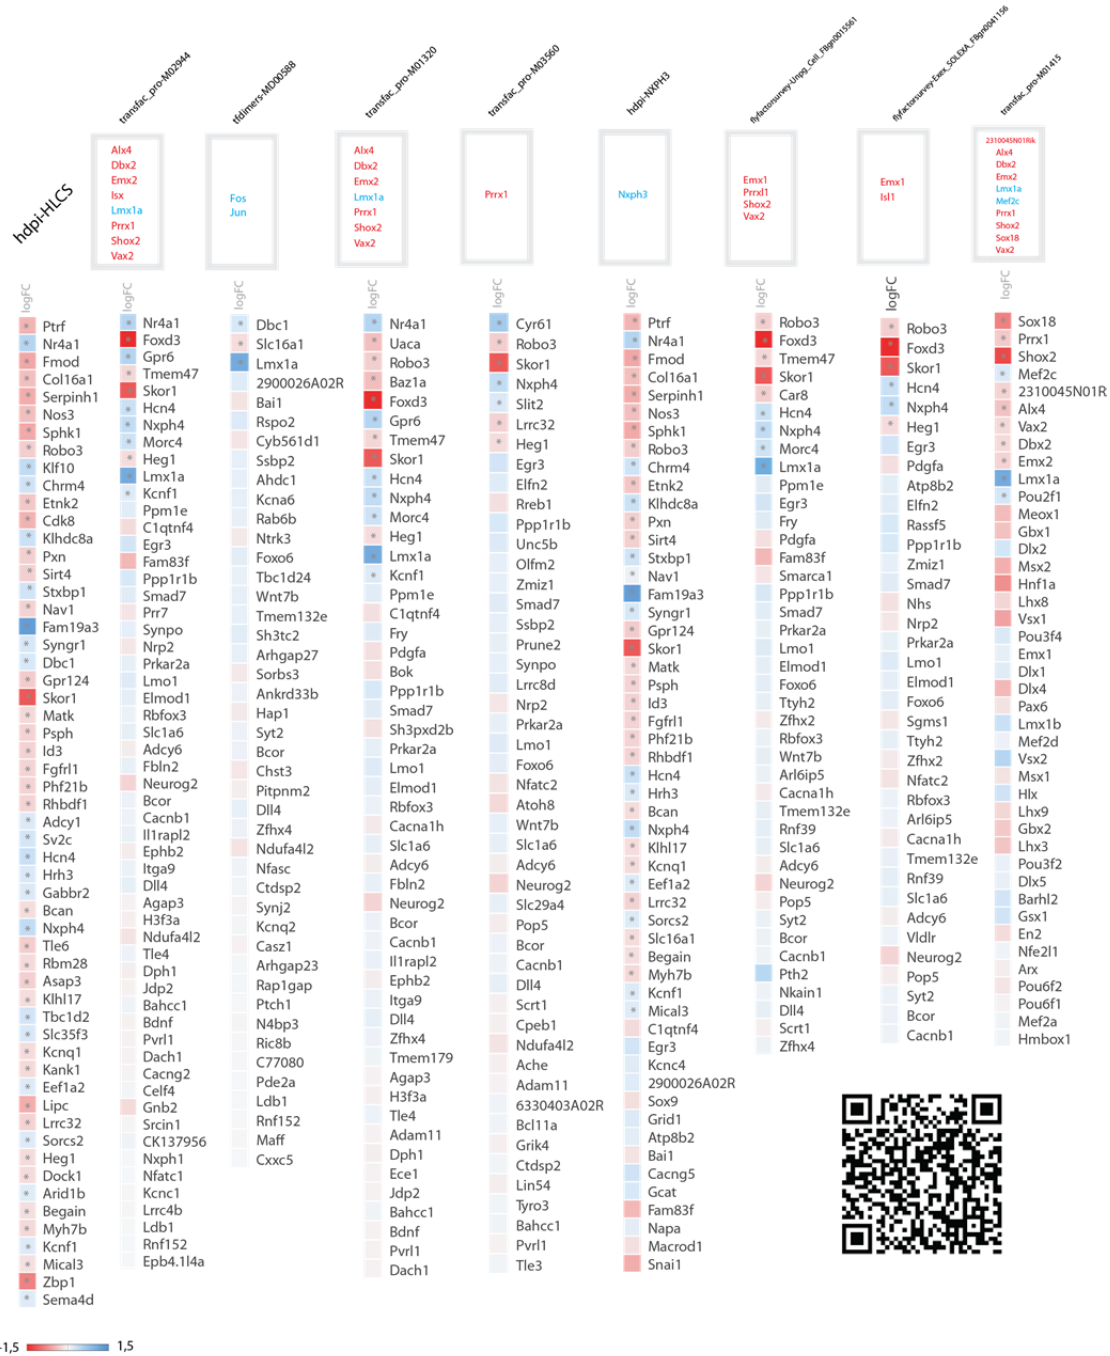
hdpi-HLCS

transfac_pro-M02944
Alx4
Dbx2
Emx2
Isx
Lmx1a
Prrx1
Shox2
Vax2

tfdimers-MD00588
Fos
Jun

transfac_pro-M01320
Alx4
Dbx2
Emx2
Lmx1a
Prrx1
Shox2
Vax2

transfac_pro-M03560
Prrx1

hdpi-NXPH3
Nxph3

flyfactorsurvey-Unpg_Cell_FBgn0015561
Emx1
Prrxl1
Shox2
Vax2

flyfactorsurvey-Exex_SOLEXA_FBgn0041156
Emx1
Isl1

transfac_pro-M01415
2310045N01Rik
Alx4
Dbx2
Emx2
Lmx1a
Mef2c
Prrx1
Shox2
Sox18
Vax2

logFC
Ptrf
Nr4a1
Fmod
Col16a1
Serpinh1
Nos3
Sphk1
Robo3
Klf10
Chrm4
Etnk2
Cdk8
Klhdc8a
Pxn
Sirt4
Stxbp1
Nav1
Fam19a3
Syngr1
Dbc1
Gpr124
Skor1
Matk
Psph
Id3
Fgfrl1
Phf21b
Rhbdf1
Adcy1
Sv2c
Hcn4
Hrh3
Gabbr2
Bcan
Nxph4
Tle6
Rbm28
Asap3
Klhl17
Tbc1d2
Slc35f3
Kcnq1
Kank1
Eef1a2
Lipc
Lrrc32
Sorcs2
Heg1
Dock1
Arid1b
Begain
Myh7b
Kcnf1
Mical3
Zbp1
Sema4d

logFC
Nr4a1
Foxd3
Gpr6
Tmem47
Skor1
Hcn4
Nxph4
Morc4
Heg1
Lmx1a
Kcnf1
Ppm1e
C1qtnf4
Egr3
Fam83f
Ppp1r1b
Smad7
Prr7
Synpo
Nrp2
Prkar2a
Lmo1
Elmod1
Rbfox3
Slc1a6
Adcy6
Fbln2
Neurog2
Bcor
Cacnb1
Il1rapl2
Ephb2
Itga9
Dll4
Agap3
H3f3a
Ndufa4l2
Tle4
Dph1
Jdp2
Bahcc1
Bdnf
Pvrl1
Dach1
Cacng2
Celf4
Gnb2
Srcin1
CK137956
Nxph1
Nfatc1
Kcnc1
Lrrc4b
Ldb1
Rnf152
Epb4.1l4a

logFC
Dbc1
Slc16a1
Lmx1a
2900026A02R
Bai1
Rspo2
Cyb561d1
Ssbp2
Ahdc1
Kcna6
Rab6b
Ntrk3
Foxo6
Tbc1d24
Wnt7b
Tmem132e
Sh3tc2
Arhgap27
Sorbs3
Ankrd33b
Hap1
Syt2
Bcor
Chst3
Pitpnm2
Dll4
Zfhx4
Ndufa4l2
Nfasc
Ctdsp2
Synj2
Kcnq2
Casz1
Arhgap23
Rap1gap
Ptch1
N4bp3
Ric8b
C77080
Pde2a
Ldb1
Rnf152
Maff
Cxxc5

logFC
Nr4a1
Uaca
Robo3
Baz1a
Foxd3
Gpr6
Tmem47
Skor1
Hcn4
Nxph4
Morc4
Heg1
Lmx1a
Kcnf1
Ppm1e
C1qtnf4
Fry
Pdgfa
Bok
Ppp1r1b
Smad7
Sh3pxd2b
Prkar2a
Lmo1
Elmod1
Rbfox3
Cacna1h
Slc1a6
Adcy6
Fbln2
Neurog2
Bcor
Cacnb1
Il1rapl2
Ephb2
Itga9
Dll4
Zfhx4
Tmem179
Agap3
H3f3a
Tle4
Adam11
Dph1
Ece1
Jdp2
Bahcc1
Bdnf
Pvrl1
Dach1

logFC
Cyr61
Robo3
Skor1
Nxph4
Slit2
Lrrc32
Heg1
Egr3
Elfn2
Rreb1
Ppp1r1b
Unc5b
Olfm2
Zmiz1
Smad7
Ssbp2
Prune2
Synpo
Lrrc8d
Nrp2
Prkar2a
Lmo1
Foxo6
Nfatc2
Atoh8
Wnt7b
Slc1a6
Adcy6
Neurog2
Slc29a4
Pop5
Bcor
Cacnb1
Dll4
Scrt1
Cpeb1
Ndufa4l2
Ache
Adam11
6330403A02R
Bcl11a
Grik4
Ctdsp2
Lin54
Tyro3
Bahcc1
Pvrl1
Tle3

logFC
Ptrf
Nr4a1
Fmod
Col16a1
Serpinh1
Nos3
Sphk1
Robo3
Chrm4
Etnk2
Klhdc8a
Pxn
Sirt4
Stxbp1
Nav1
Fam19a3
Syngr1
Gpr124
Skor1
Matk
Psph
Id3
Fgfrl1
Phf21b
Rhbdf1
Hcn4
Hrh3
Bcan
Nxph4
Klhl17
Kcnq1
Eef1a2
Lrrc32
Sorcs2
Slc16a1
Begain
Myh7b
Kcnf1
Mical3
C1qtnf4
Egr3
Kcnc4
2900026A02R
Sox9
Grid1
Atp8b2
Bai1
Cacng5
Gcat
Fam83f
Napa
Macrod1
Snai1

logFC
Robo3
Foxd3
Tmem47
Skor1
Car8
Hcn4
Nxph4
Morc4
Lmx1a
Ppm1e
Egr3
Fry
Pdgfa
Fam83f
Smarca1
Ppp1r1b
Smad7
Prkar2a
Lmo1
Elmod1
Foxo6
Ttyh2
Zfhx2
Rbfox3
Wnt7b
Arl6ip5
Cacna1h
Tmem132e
Rnf39
Slc1a6
Adcy6
Neurog2
Pop5
Syt2
Bcor
Cacnb1
Pth2
Nkain1
Dll4
Scrt1
Zfhx4

logFC
Robo3
Foxd3
Skor1
Hcn4
Nxph4
Heg1
Egr3
Pdgfa
Atp8b2
Elfn2
Rassf5
Ppp1r1b
Zmiz1
Smad7
Nhs
Nrp2
Prkar2a
Lmo1
Elmod1
Foxo6
Sgms1
Ttyh2
Zfhx2
Nfatc2
Rbfox3
Arl6ip5
Cacna1h
Tmem132e
Rnf39
Slc1a6
Adcy6
Vldlr
Neurog2
Pop5
Syt2
Bcor
Cacnb1

logFC
Sox18
Prrx1
Shox2
Mef2c
2310045N01R
Alx4
Vax2
Dbx2
Emx2
Lmx1a
Pou2f1
Meox1
Gbx1
Dlx2
Msx2
Hnf1a
Lhx8
Vsx1
Pou3f4
Emx1
Dlx1
Dlx4
Pax6
Lmx1b
Mef2d
Vsx2
Msx1
Hlx
Lhx9
Gbx2
Lhx3
Pou3f2
Dlx5
Barhl2
Gsx1
En2
Nfe2l1
Arx
Pou6f2
Pou6f1
Mef2a
Hmbox1

-1,5
1,5